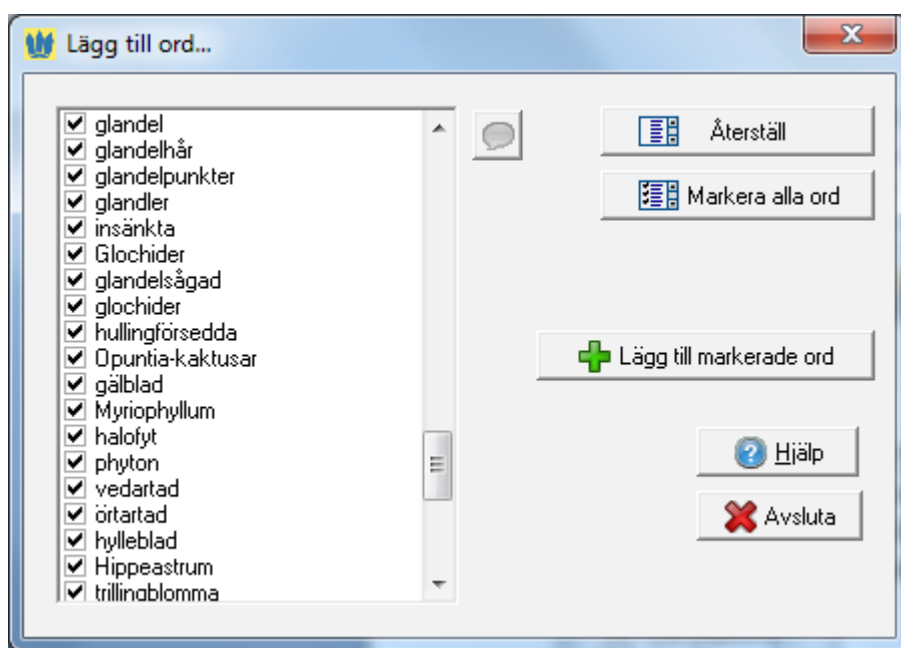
Lägg till ord...

glandel
glandelhår
glandelpunkter
glandler
insänkta
Glochider
glandelsågad
glochider
hullingförsedda
Opuntia-kaktusar
gälblad
Myriophyllum
halofyt
phyton
vedartad
örtartad
hylleblad
Hippeastrum
trillingblomma

Återställ

Markera alla ord

Lägg till markerade ord

Hjälp

Avsluta